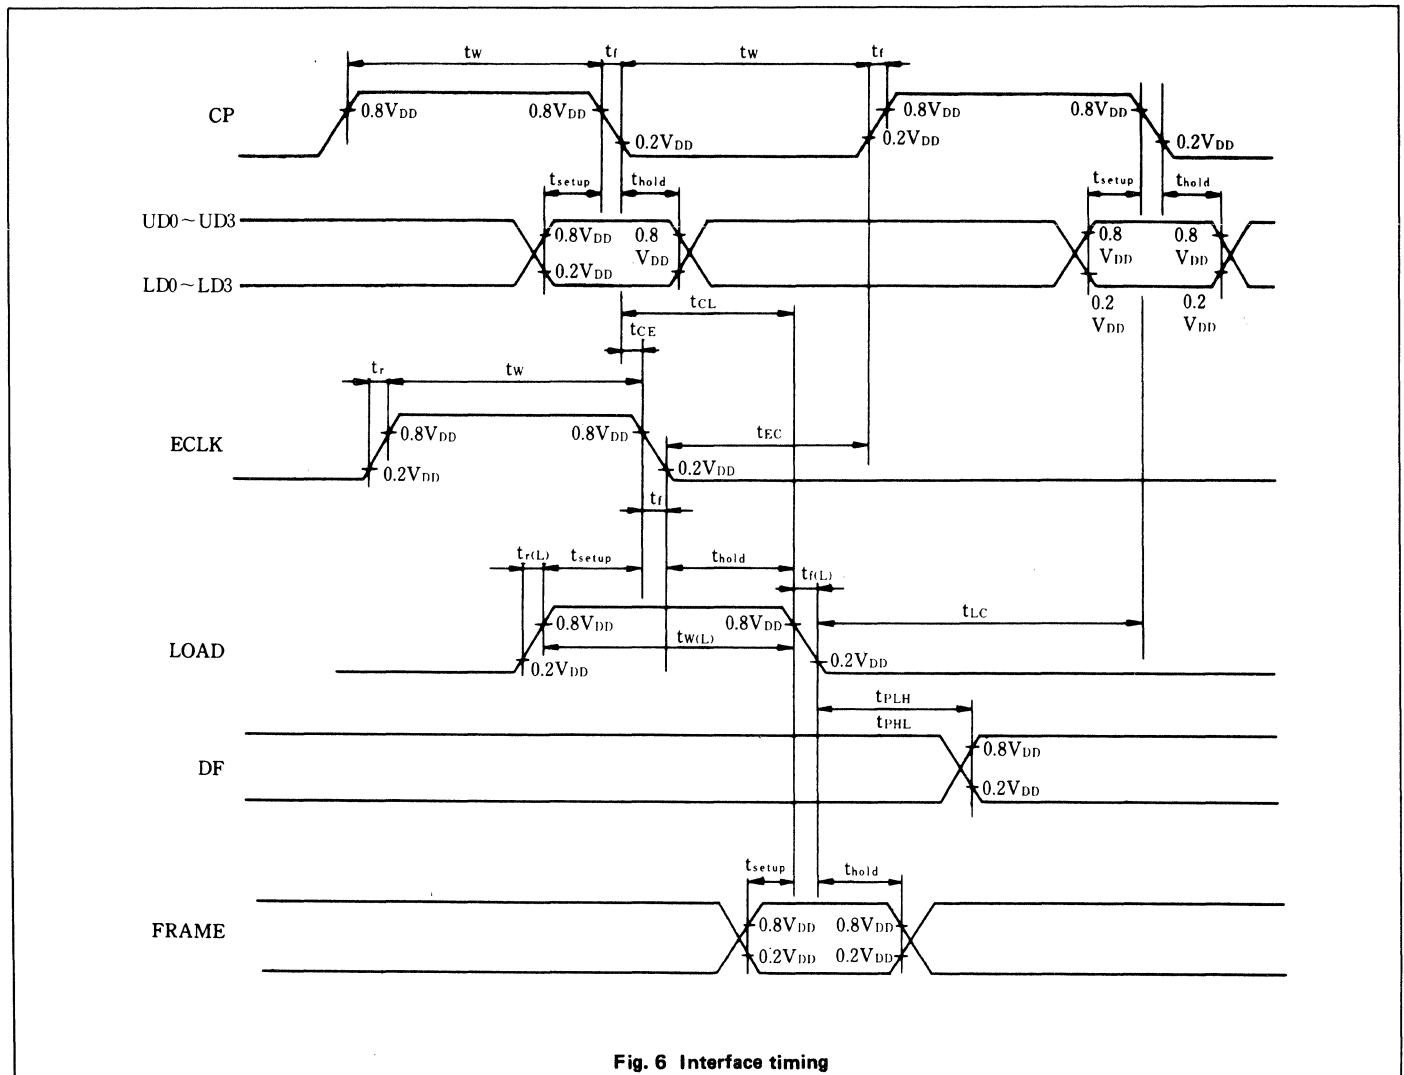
$t_W$ $t_f$ $t_W$ $t_f$

CP

$0.8V_{DD}$ $0.8V_{DD}$ $0.2V_{DD}$ $0.8V_{DD}$ $0.2V_{DD}$ $0.8V_{DD}$ $0.2V_{DD}$

$t_{setup}$ $t_{hold}$ $t_{setup}$ $t_{hold}$

UD0 ~ UD3

LD0 ~ LD3

$0.8V_{DD}$ $0.2V_{DD}$ 0.8 $V_{DD}$ 0.8 $V_{DD}$ 0.8 $V_{DD}$ 0.2 $V_{DD}$ 0.2 $V_{DD}$

$t_{CL}$

$t_{CE}$

$t_r$ $t_W$

ECLK

$0.8V_{DD}$ $0.2V_{DD}$ $0.8V_{DD}$ $0.2V_{DD}$

$t_{EC}$

$t_f$

$t_{r(L)}$ $t_{setup}$ $t_{hold}$ $t_{f(L)}$

LOAD

$0.8V_{DD}$ $0.2V_{DD}$ $t_{W(L)}$ $0.8V_{DD}$ $0.2V_{DD}$

$t_{LC}$

$t_{PLH}$

$t_{PHL}$

DF

$0.8V_{DD}$ $0.2V_{DD}$

$t_{setup}$ $t_{hold}$

FRAME

$0.8V_{DD}$ $0.2V_{DD}$ $0.8V_{DD}$ $0.2V_{DD}$

Fig. 6 Interface timing